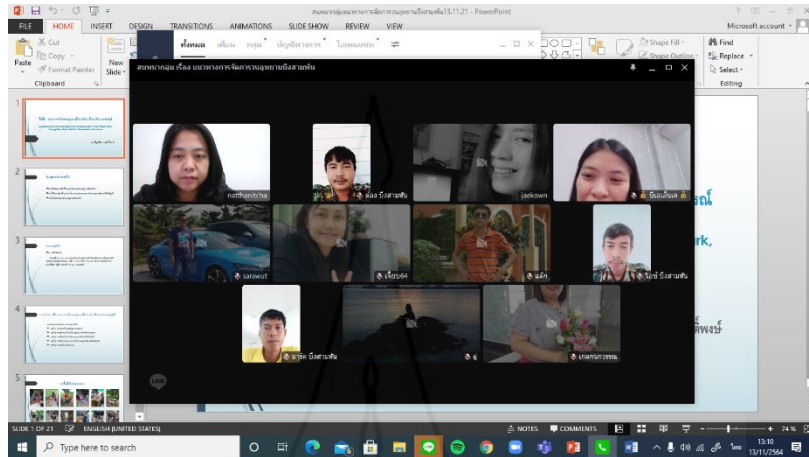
สนทนากลุ่มแนวทางการจัดการอุทยานบึงสามพัน13.11.21 - PowerPoint

FILE HOME INSERT DESIGN TRANSITIONS ANIMATIONS SLIDE SHOW REVIEW VIEW

Microsoft account

Cut
Copy
Paste
Format Painter
Clipboard
New Slide

ทั้งหมด เพื่อน กลุ่ม บัญชีทางการ โอเพนแชท

Shape Fill
Shape Outline
Find
Replace
Select
Editing

สนทนากลุ่ม เรื่อง แนวทางการจัดการอุทยานบึงสามพัน

natthanitcha
น้อง บึงสามพัน
jaekown
น้องนันทน
sarawut
เจี๊ยบ64
ผลิก
โอ๋ บึงสามพัน
มาร์ค บึงสามพัน
อุ
เกษรนภาวรรณ

SLIDE 1 OF 21 ENGLISH (UNITED STATES)
NOTES COMMENTS
74%

Type here to search

13:10
13/11/2564